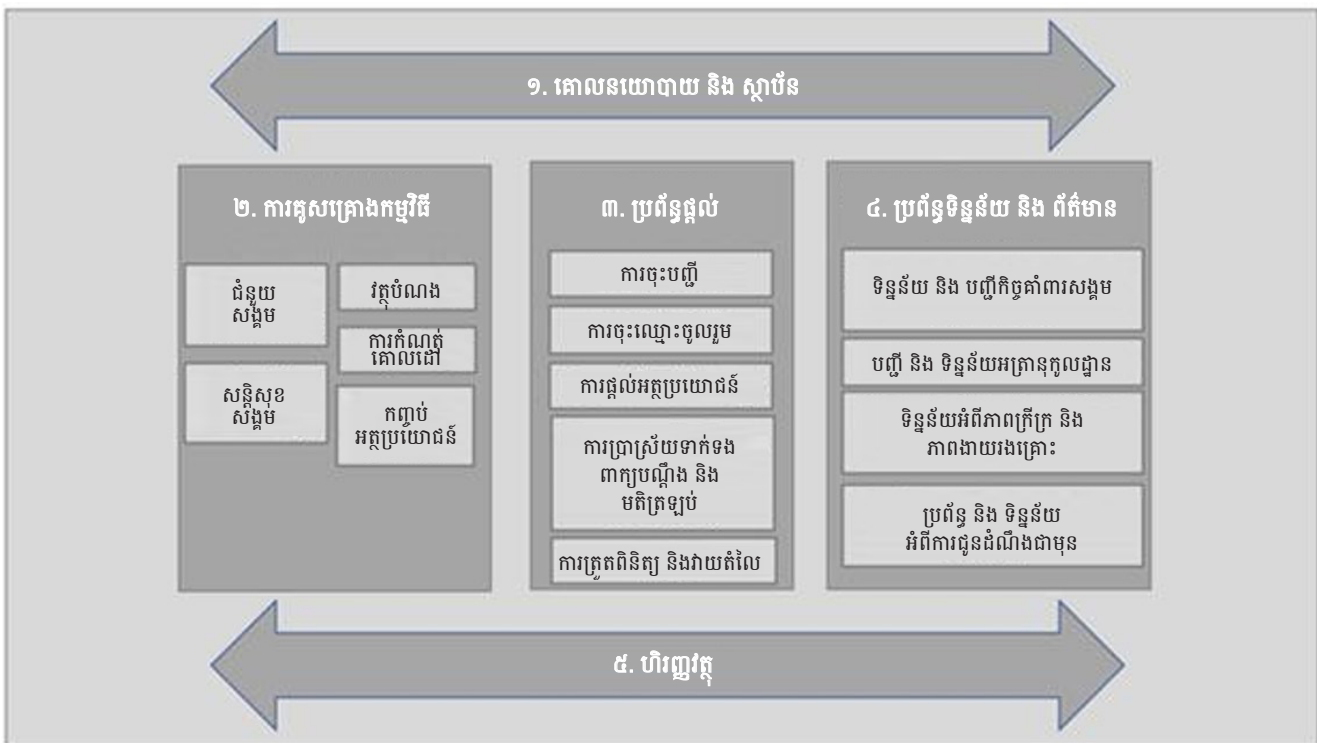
១. គោលនយោបាយ និង ស្ថាប័ន

២. ការគូសគ្រោងកម្មវិធី

ជំនួយ សង្គម

វត្ថុបំណង

ការកំណត់ គោលដៅ

សន្តិសុខ សង្គម

កញ្ចប់ អត្ថប្រយោជន៍

៣. ប្រព័ន្ធផ្តល់

ការចុះបញ្ជី

ការចុះឈ្មោះចូលរួម

ការផ្តល់អត្ថប្រយោជន៍

ការប្រាស្រ័យទាក់ទង ពាក្យបណ្តឹង និង មតិត្រឡប់

ការត្រួតពិនិត្យ និងវាយតំលៃ

៤. ប្រព័ន្ធទិន្នន័យ និង ព័ត៌មាន

ទិន្នន័យ និង បញ្ជីកិច្ចគាំពារសង្គម

បញ្ជី និង ទិន្នន័យអគ្រានុកូលដ្ឋាន

ទិន្នន័យអំពីភាពក្រីក្រ និង ភាពងាយរងគ្រោះ

ប្រព័ន្ធ និង ទិន្នន័យ អំពីការជូនដំណឹងជាមុន

៥. ហិរញ្ញវត្ថុ